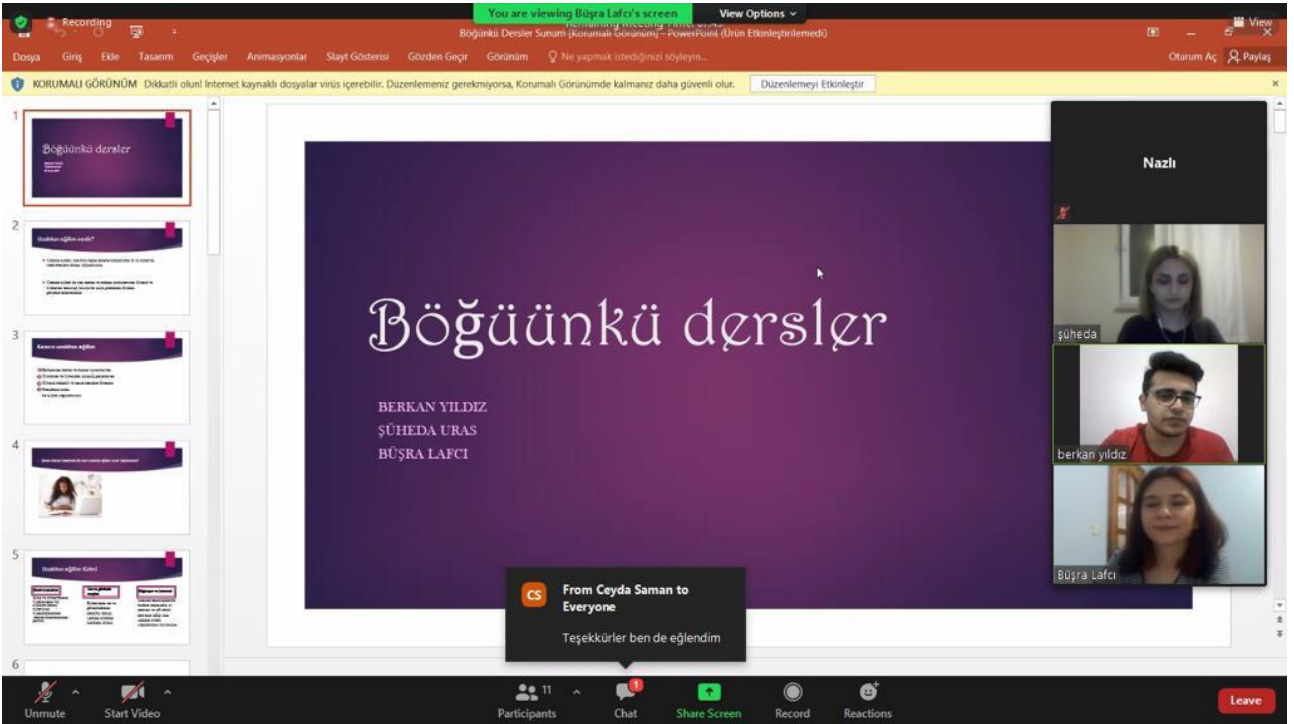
Recording

You are viewing Büşra Lafcı's screen View Options

Böğünkü Dersler Sunum [Korumalı Görünüm] - PowerPoint (Ürün Etkinleştirilemedi)

View

Dosya Giriş Ekle Tasarım Geçişler Animasyonlar Slayt Gösterisi Gözden Geçir Görünüm Ne yapmak istediğinizi söyleyin...

Oturum Aç Paylaş

KORUMALI GÖRÜNÜM Dikkatli olun! Internet kaynaklı dosyalar virüs içerebilir. Düzenlemeniz gerekmiyorsa, Korumalı Görünümde kalmanız daha güvenli olur. Düzenlemeyi Etkinleştir

1

Böğüünkü dersler

2

Uzaktan eğitim nedir?

3

Kesenı uzaktan eğitim

4

5

Uzaktan eğitim türleri

6

Böğüünkü dersler

BERKAN YILDIZ
ŞÜHEDA URAS
BÜŞRA LAFCI

Nazlı

şüheda

berkan yıldız

Büşra Lafcı

CS From Ceyda Saman to Everyone

Teşekkürler ben de eğlendim

Unmute Start Video Participants 11 Chat 1 Share Screen Record Reactions Leave